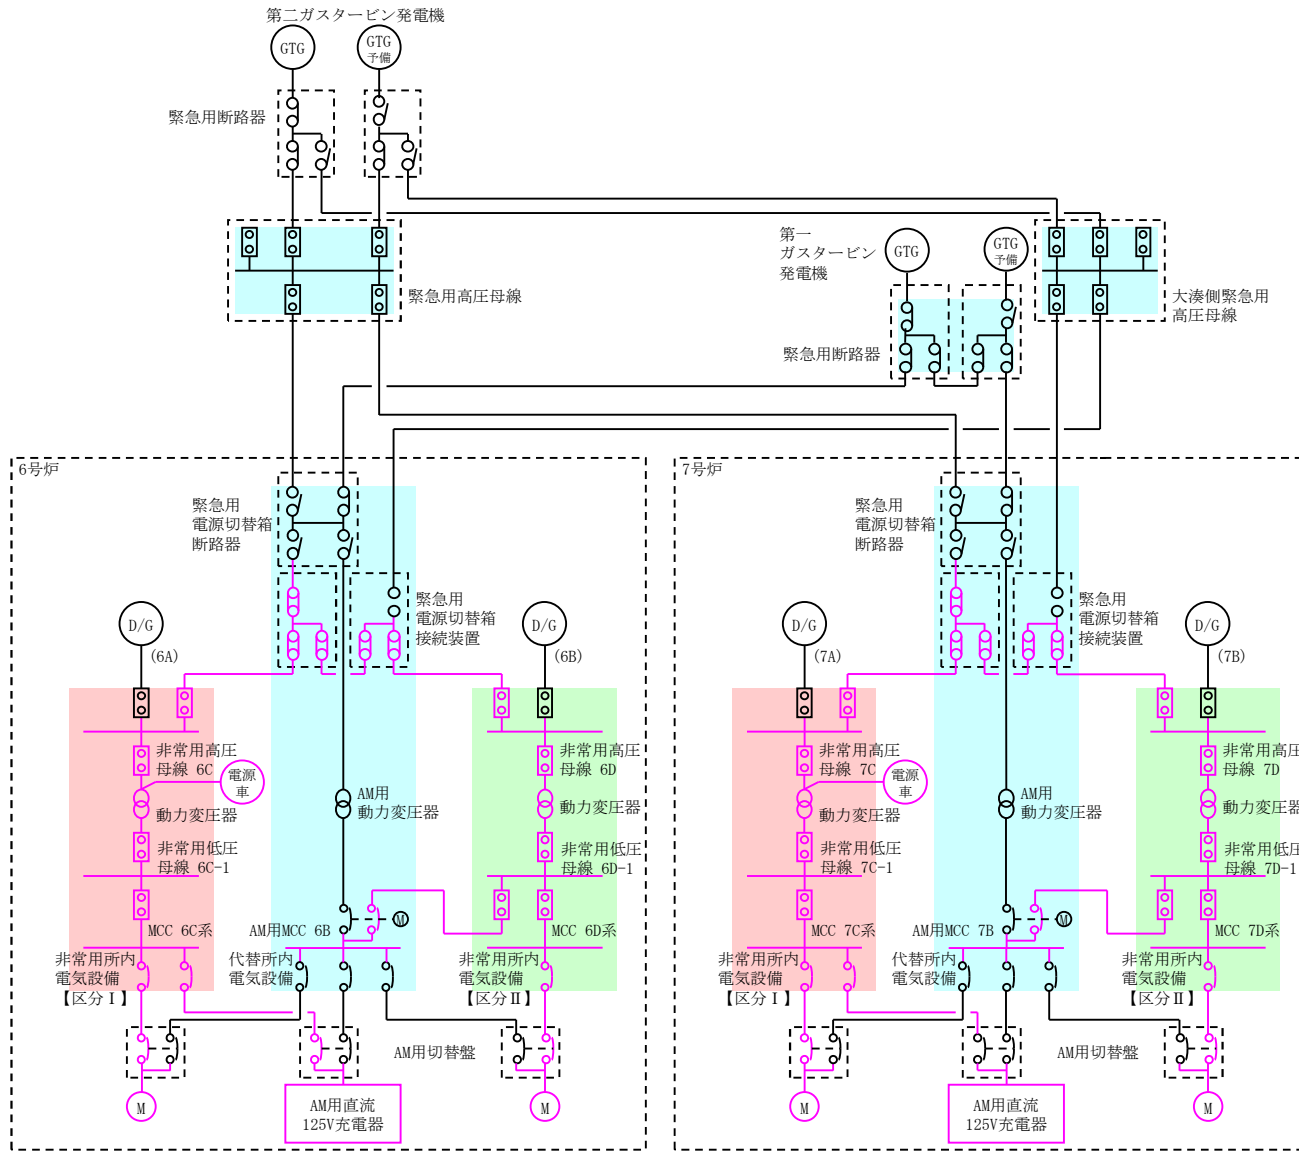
第二ガスタービン発電機

GTG

GTG 予備

緊急用断路器

緊急用高圧母線

第一 ガスタービン 発電機

GTG

GTG 予備

緊急用断路器

大湊側緊急用 高圧母線

6号炉

緊急用 電源切替箱 断路器

緊急用 電源切替箱 接続装置

D/G

(6A)

D/G

(6B)

非常用高圧 母線 6C

電源 車

動力変圧器

非常用低圧 母線 6C-1

MCC 6C系

非常用所内 電気設備 【区分Ⅰ】

AM用 動力変圧器

AM用MCC 6B

M

代替所内 電気設備

非常用高圧 母線 6D

動力変圧器

非常用低圧 母線 6D-1

MCC 6D系

非常用所内 電気設備 【区分Ⅱ】

AM用切替盤

M

AM用直流 125V充電器

M

7号炉

緊急用 電源切替箱 断路器

緊急用 電源切替箱 接続装置

D/G

(7A)

D/G

(7B)

非常用高圧 母線 7C

電源 車

動力変圧器

非常用低圧 母線 7C-1

MCC 7C系

非常用所内 電気設備 【区分Ⅰ】

AM用 動力変圧器

AM用MCC 7B

M

代替所内 電気設備

非常用高圧 母線 7D

動力変圧器

非常用低圧 母線 7D-1

MCC 7D系

非常用所内 電気設備 【区分Ⅱ】

AM用切替盤

M

AM用直流 125V充電器

M